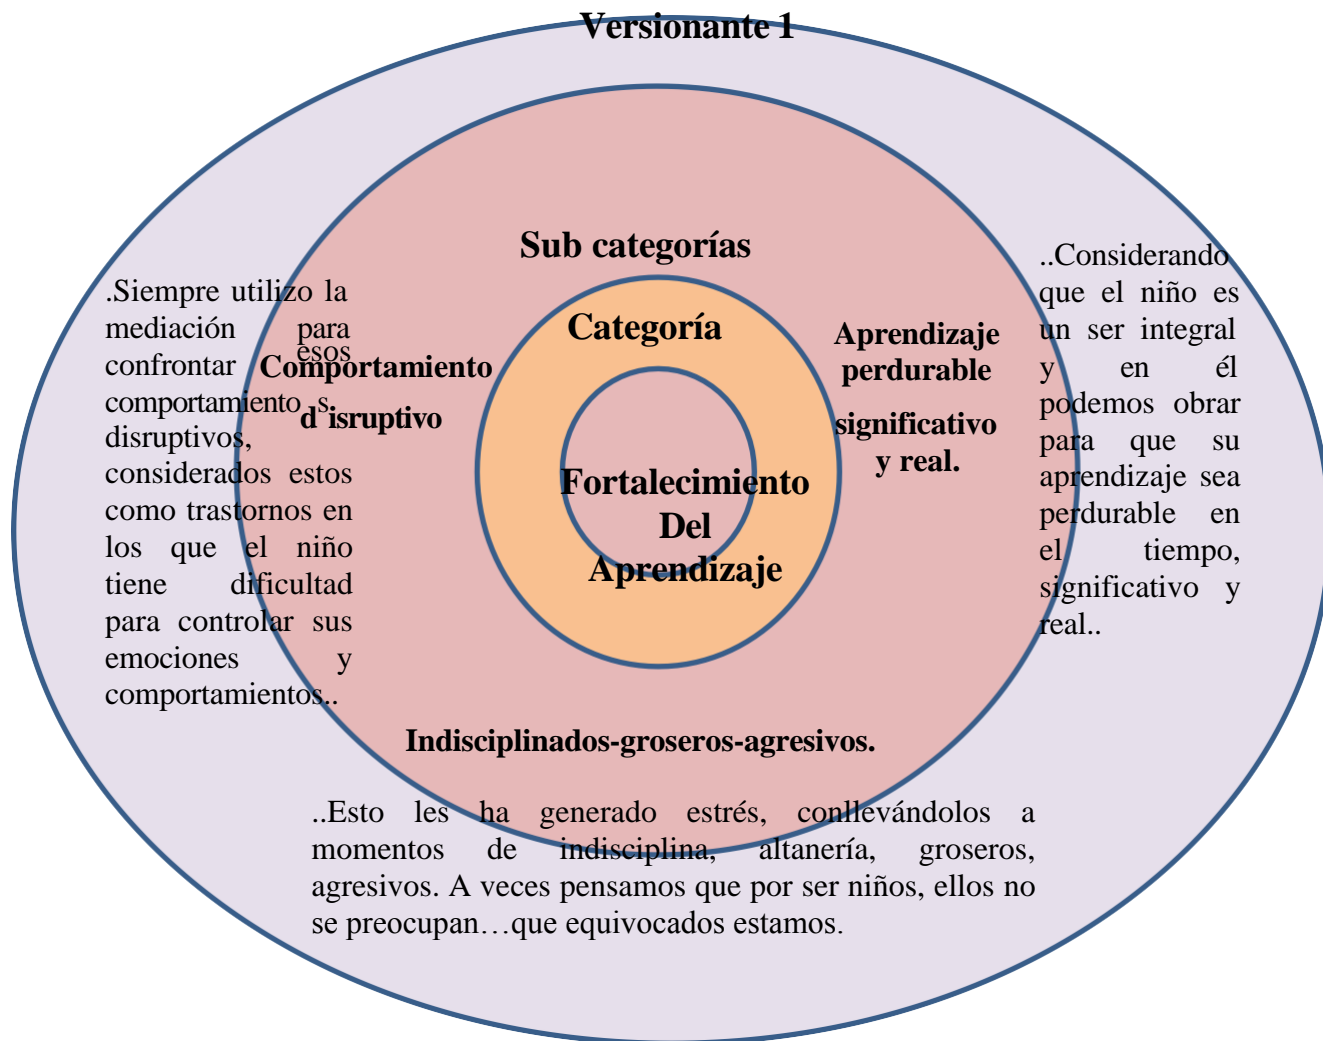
Versionante 1

Sub categorías

Categoría

Fortalecimiento Del Aprendizaje

.Siempre utilizo la mediación para confrontar esos comportamientos disruptivos, considerados estos como trastornos en los que el niño tiene dificultad para controlar sus emociones y comportamientos..

Comportamiento disruptivo

Aprendizaje perdurable significativo y real.

..Considerando que el niño es un ser integral y en él podemos obrar para que su aprendizaje sea perdurable en el tiempo, significativo y real..

Indisciplinados-groseros-agresivos.

..Esto les ha generado estrés, conllevándolos a momentos de indisciplina, altanería, groseros, agresivos. A veces pensamos que por ser niños, ellos no se preocupan…que equivocados estamos.